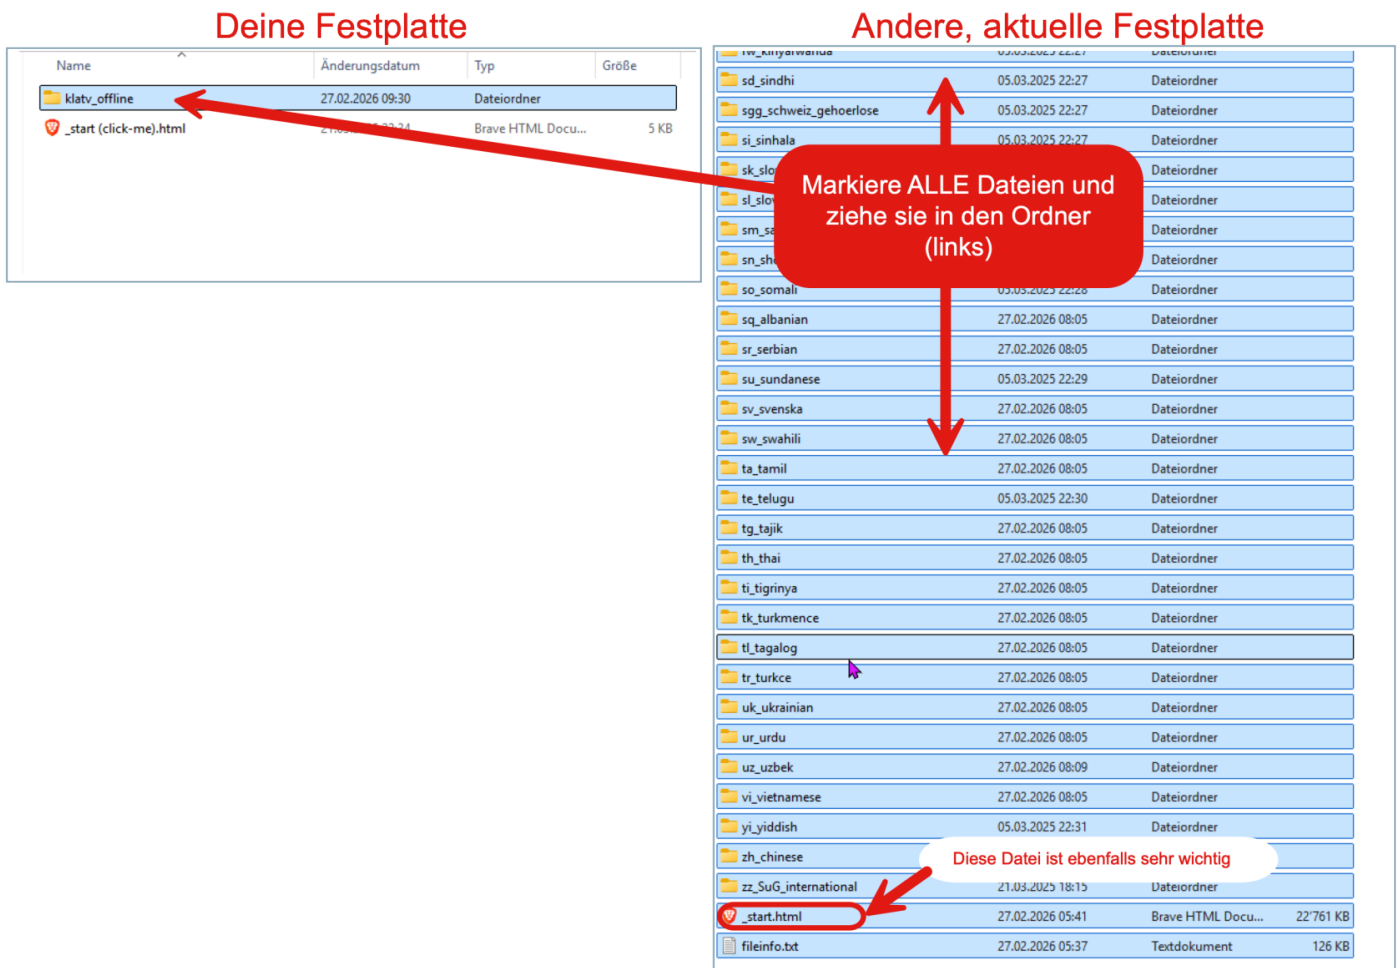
Deine Festplatte

| Name | Änderungsdatum | Typ | Größe |
|---|---|---|---|
| klatv_offline | 27.02.2026 09:30 | Dateiordner | |
| _start (click-me).html | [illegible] | Brave HTML Docu... | 5 KB |

Andere, aktuelle Festplatte

| | | | |
|---|---|---|---|
| rw_kinyarwanda | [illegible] | Dateiordner | |
| sd_sindhi | 05.03.2025 22:27 | Dateiordner | |
| sgg_schweiz_gehoerlose | 05.03.2025 22:27 | Dateiordner | |
| si_sinhala | 05.03.2025 22:27 | Dateiordner | |
| sk_slo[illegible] | | Dateiordner | |
| sl_slov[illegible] | | Dateiordner | |
| sm_sa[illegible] | | Dateiordner | |
| sn_sh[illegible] | | Dateiordner | |
| so_somali | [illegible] | Dateiordner | |
| sq_albanian | 27.02.2026 08:05 | Dateiordner | |
| sr_serbian | 27.02.2026 08:05 | Dateiordner | |
| su_sundanese | 05.03.2025 22:29 | Dateiordner | |
| sv_svenska | 27.02.2026 08:05 | Dateiordner | |
| sw_swahili | 27.02.2026 08:05 | Dateiordner | |
| ta_tamil | 27.02.2026 08:05 | Dateiordner | |
| te_telugu | 05.03.2025 22:30 | Dateiordner | |
| tg_tajik | 27.02.2026 08:05 | Dateiordner | |
| th_thai | 27.02.2026 08:05 | Dateiordner | |
| ti_tigrinya | 27.02.2026 08:05 | Dateiordner | |
| tk_turkmence | 27.02.2026 08:05 | Dateiordner | |
| tl_tagalog | 27.02.2026 08:05 | Dateiordner | |
| tr_turkce | 27.02.2026 08:05 | Dateiordner | |
| uk_ukrainian | 27.02.2026 08:05 | Dateiordner | |
| ur_urdu | 27.02.2026 08:05 | Dateiordner | |
| uz_uzbek | 27.02.2026 08:09 | Dateiordner | |
| vi_vietnamese | 27.02.2026 08:05 | Dateiordner | |
| yi_yiddish | 05.03.2025 22:31 | Dateiordner | |
| zh_chinese | | | |
| zz_SuG_international | 21.03.2025 18:15 | Dateiordner | |
| _start.html | 27.02.2026 05:41 | Brave HTML Docu... | 22'761 KB |
| fileinfo.txt | 27.02.2026 05:37 | Textdokument | 126 KB |

Markiere ALLE Dateien und ziehe sie in den Ordner (links)

Diese Datei ist ebenfalls sehr wichtig